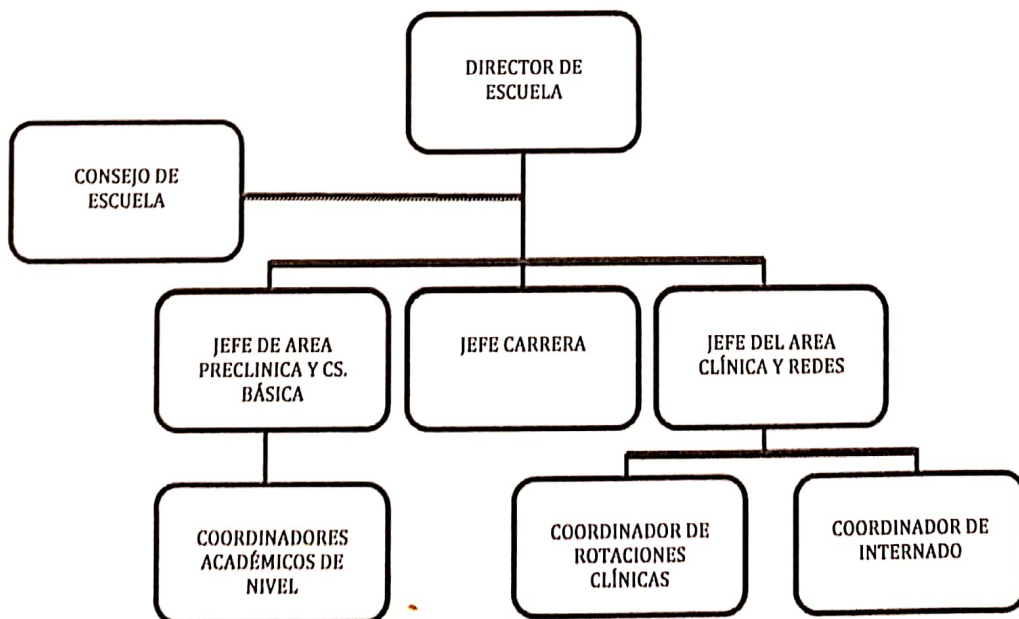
DIRECTOR DE ESCUELA

CONSEJO DE ESCUELA

JEFE DE AREA PRECLINICA Y CS. BÁSICA

JEFE CARRERA

JEFE DEL AREA CLÍNICA Y REDES

COORDINADORES ACADÉMICOS DE NIVEL

COORDINADOR DE ROTACIONES CLÍNICAS

COORDINADOR DE INTERNADO